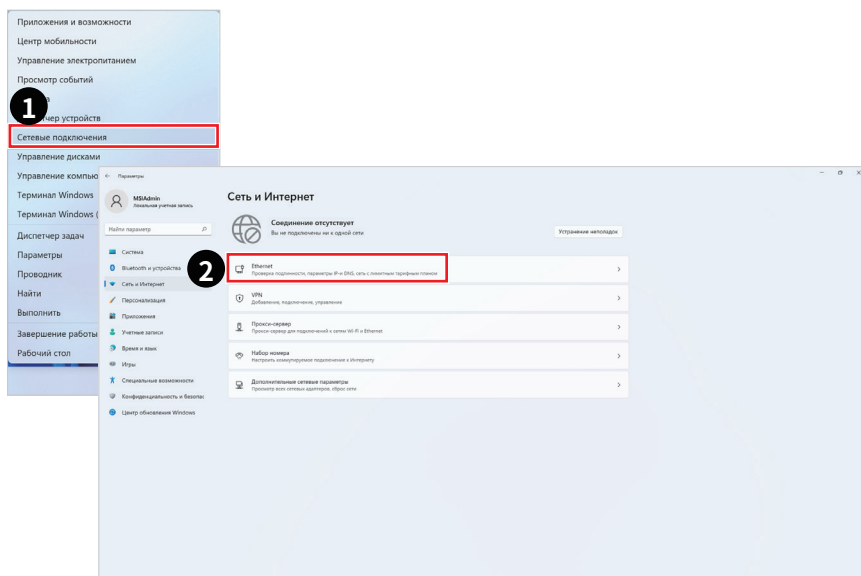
Приложения и возможности
Центр мобильности
Управление электропитанием
Просмотр событий
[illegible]
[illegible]чер устройств
Сетевые подключения
Управление дисками
Управление компью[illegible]
Терминал Windows
Терминал Windows ([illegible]
Диспетчер задач
Параметры
Проводник
Найти
Выполнить
Завершение работы
Рабочий стол

1

Параметры

MSIAdmin
Локальная учетная запись

Найти параметр

Система
Bluetooth и устройства
Сеть и Интернет
Персонализация
Приложения
Учетные записи
Время и язык
Игры
Специальные возможности
Конфиденциальность и безопас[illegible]
Центр обновления Windows

Сеть и Интернет

Соединение отсутствует
Вы не подключены ни к одной сети

Устранение неполадок

2

Ethernet
Проверка подлинности, параметры IP и DNS, сеть с лимитным тарифным планом

VPN
Добавление, подключение, управление

Прокси-сервер
Прокси-сервер для подключений к сетям Wi-Fi и Ethernet

Набор номера
Настроить коммутируемое подключение к Интернету

Дополнительные сетевые параметры
Просмотр всех сетевых адаптеров, сброс сети